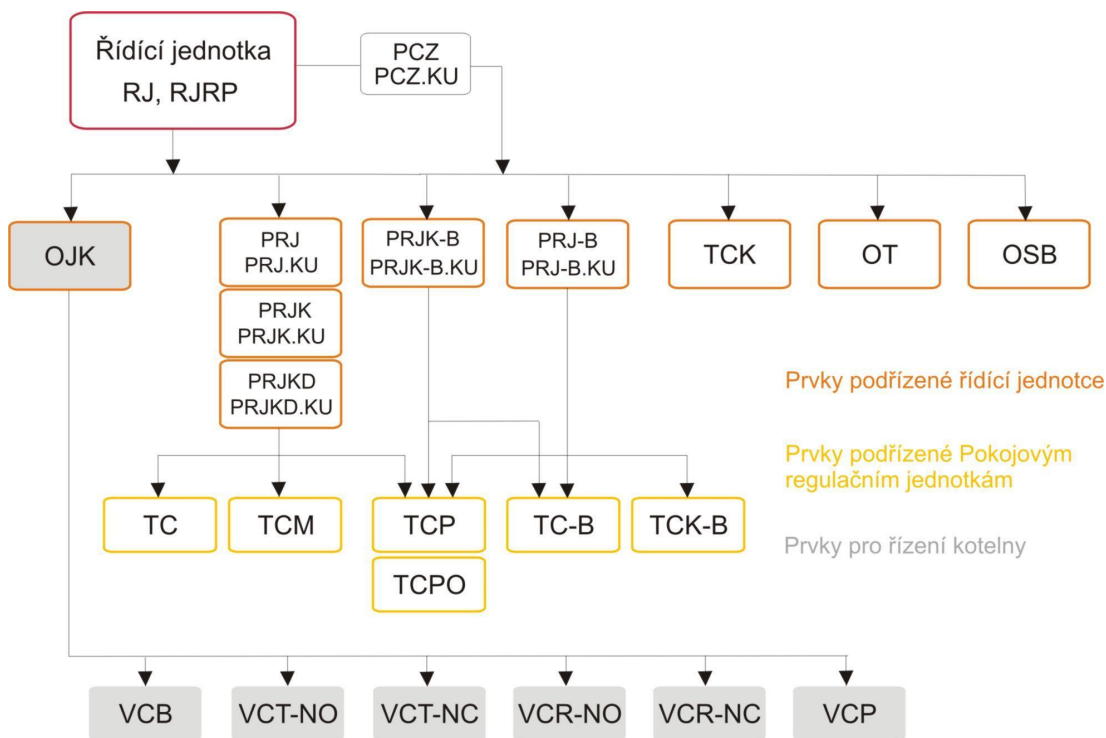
Řídící jednotka
RJ, RJRP

PCZ
PCZ.KU

OJK

PRJ
PRJ.KU

PRJK
PRJK.KU

PRJKD
PRJKD.KU

PRJK-B
PRJK-B.KU

PRJ-B
PRJ-B.KU

TCK

OT

OSB

Prvky podřízené řídící jednotce

Prvky podřízené Pokojovým regulačním jednotkám

Prvky pro řízení kotelny

TC

TCM

TCP

TCPO

TC-B

TCK-B

VCB

VCT-NO

VCT-NC

VCR-NO

VCR-NC

VCP